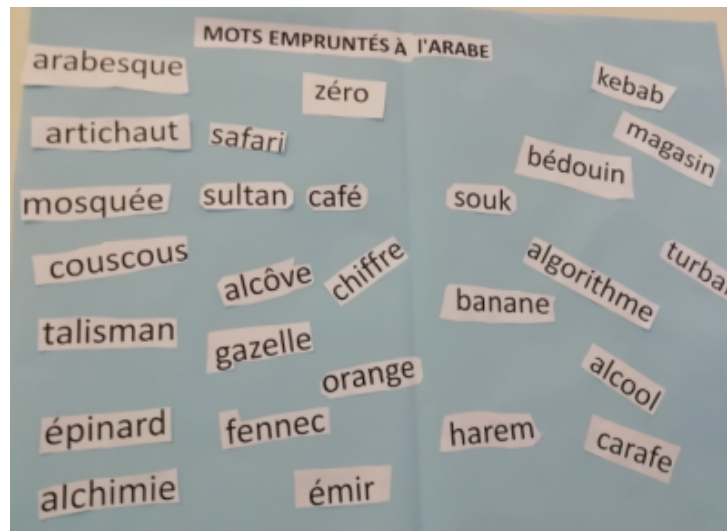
MOTS EMPRUNTÉS À L'ARABE

arabesque
zéro
kebab
artichaut
safari
magasin
bédouin
mosquée
sultan
café
souk
couscous
alcôve
chiffre
algorithme
turba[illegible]
banane
talisman
gazelle
orange
alcool
épinard
fennec
harem
carafe
alchimie
émir